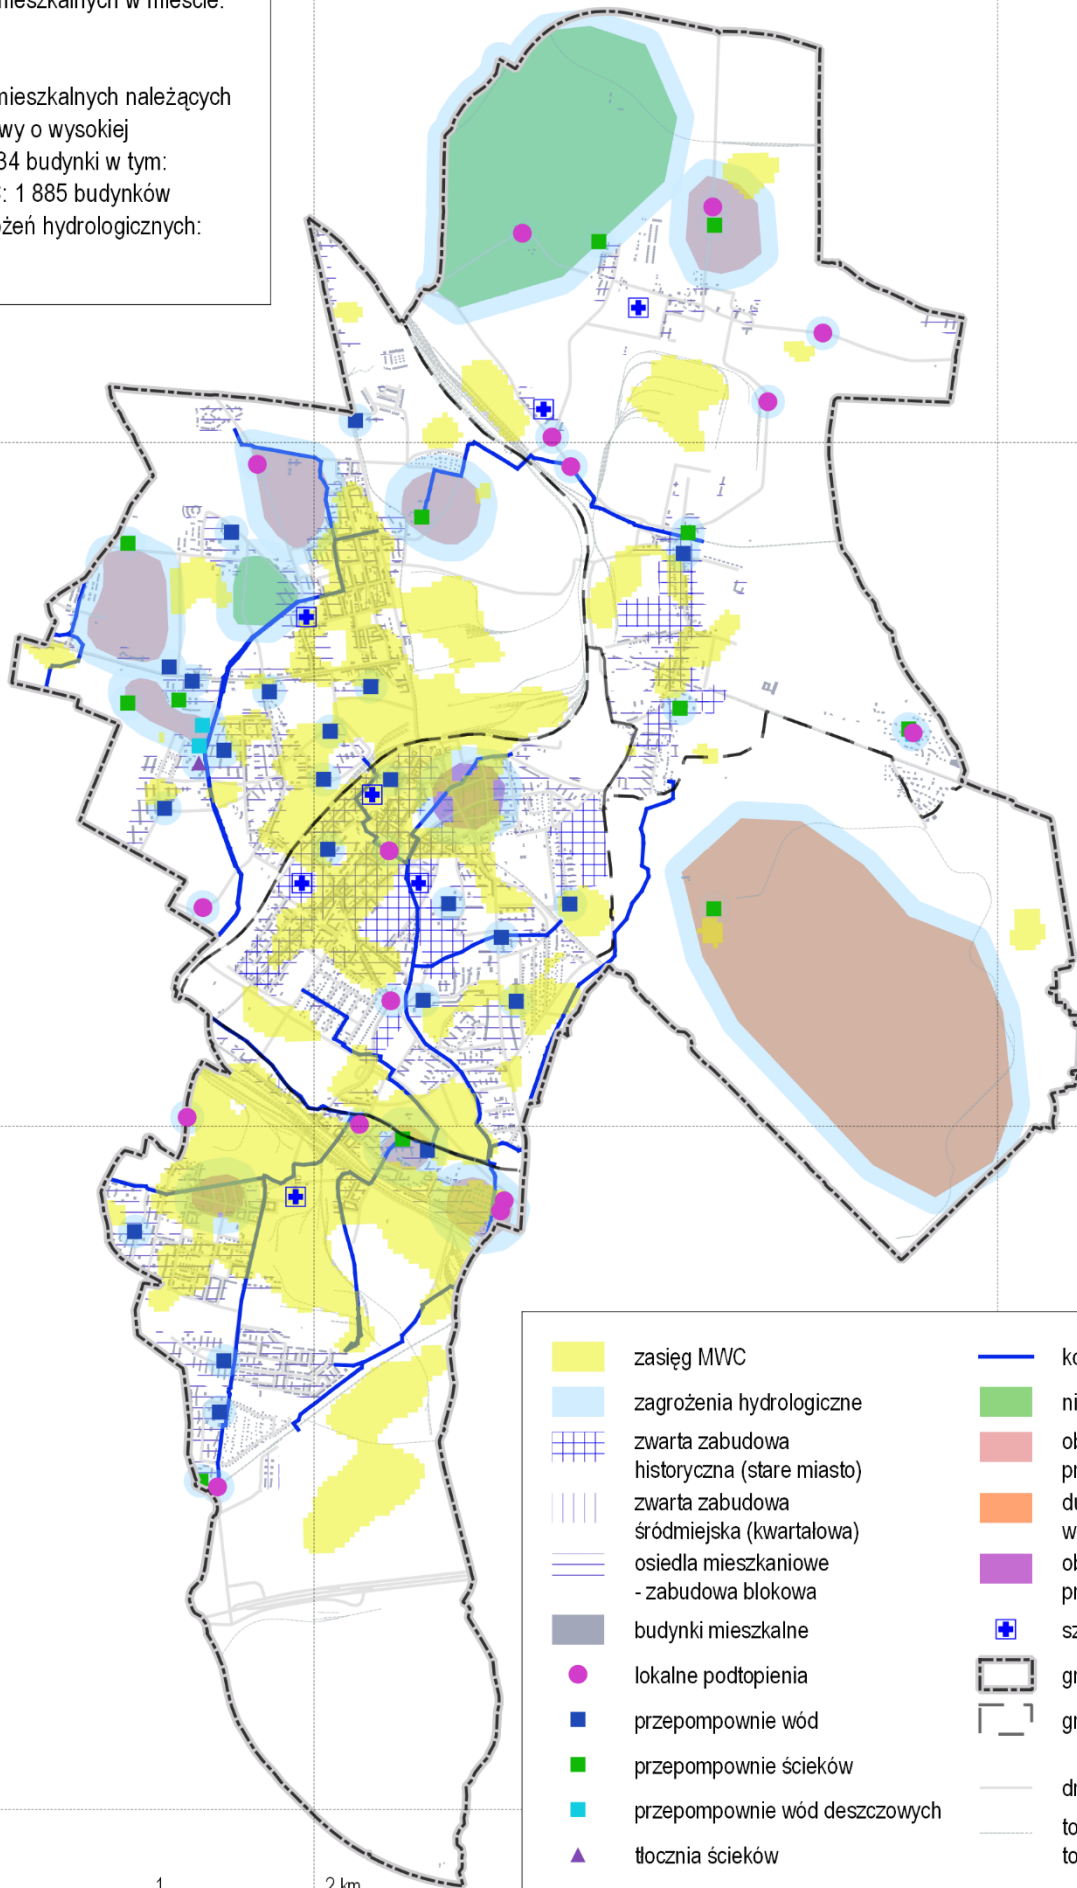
mieszkalnych w mieście:

mieszkalnych należących
wy o wysokiej
34 budynki w tym:
: 1 885 budynków
żeń hydrologicznych:

zasięg MWC
zagrożenia hydrologiczne
zwarta zabudowa historyczna (stare miasto)
zwarta zabudowa śródmiejska (kwartałowa)
osiedla mieszkaniowe - zabudowa blokowa
budynki mieszkalne
lokalne podtopienia
przepompownie wód
przepompownie ścieków
przepompownie wód deszczowych
tłocznia ścieków

ko
ni
ob
pr
du
w
ob
pr
sz
gr
gr
dr
to
to

1
2 km